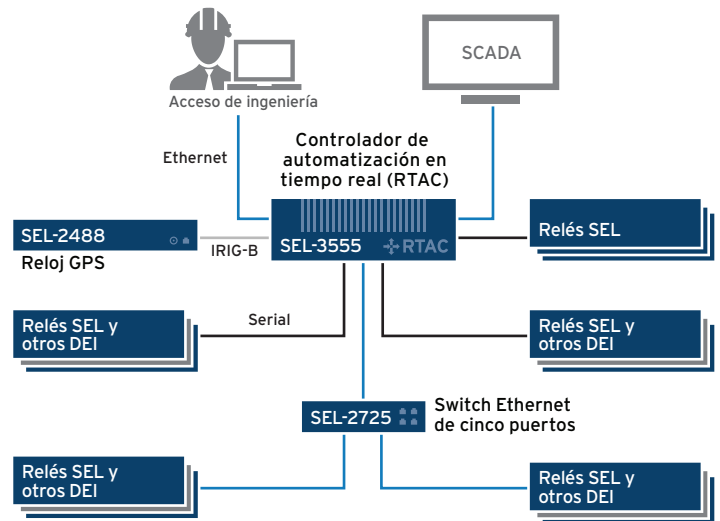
SCADA

Acceso de ingeniería

Ethernet

Controlador de automatización en tiempo real (RTAC)

SEL-2488

Reloj GPS

IRIG-B

SEL-3555 RTAC

Relés SEL

Relés SEL y otros DEI

Serial

Relés SEL y otros DEI

SEL-2725

Switch Ethernet de cinco puertos

Relés SEL y otros DEI

Relés SEL y otros DEI